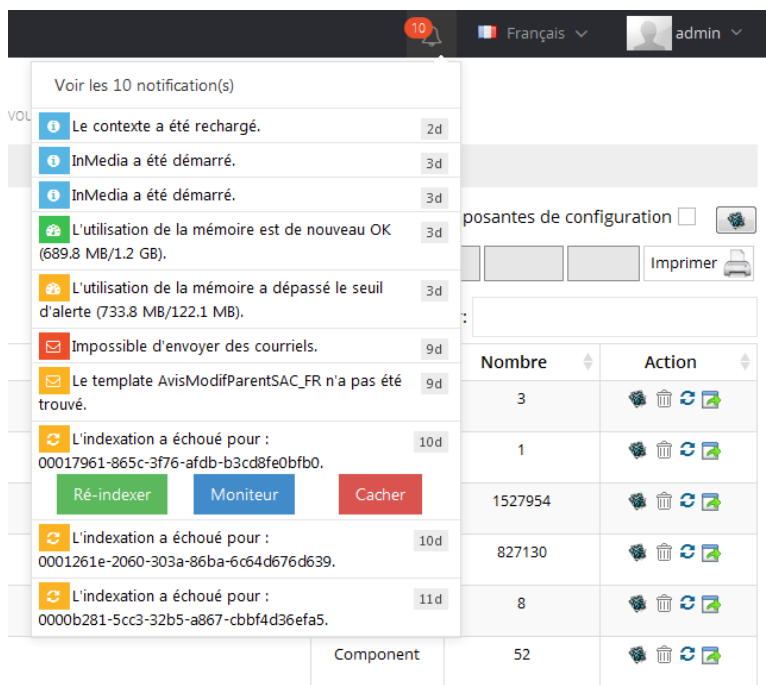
10

Français

admin

Voir les 10 notification(s)

VOU

Le contexte a été rechargé. 2d

InMedia a été démarré. 3d

InMedia a été démarré. 3d

L'utilisation de la mémoire est de nouveau OK (689.8 MB/1.2 GB). 3d

L'utilisation de la mémoire a dépassé le seuil d'alerte (733.8 MB/122.1 MB). 3d

Impossible d'envoyer des courriels. 9d

Le template AvisModifParentSAC_FR n'a pas été trouvé. 9d

L'indexation a échoué pour : 00017961-865c-3f76-afdb-b3cd8fe0bfb0. 10d

Ré-indexer Moniteur Cacher

L'indexation a échoué pour : 0001261e-2060-303a-86ba-6c64d676d639. 10d

L'indexation a échoué pour : 0000b281-5cc3-32b5-a867-cbbf4d36efa5. 11d

posantes de configuration

Imprimer

r:

| Nombre | Action |
|---|---|
| 3 | |
| 1 | |
| 1527954 | |
| 827130 | |
| 8 | |
| Component 52 | |